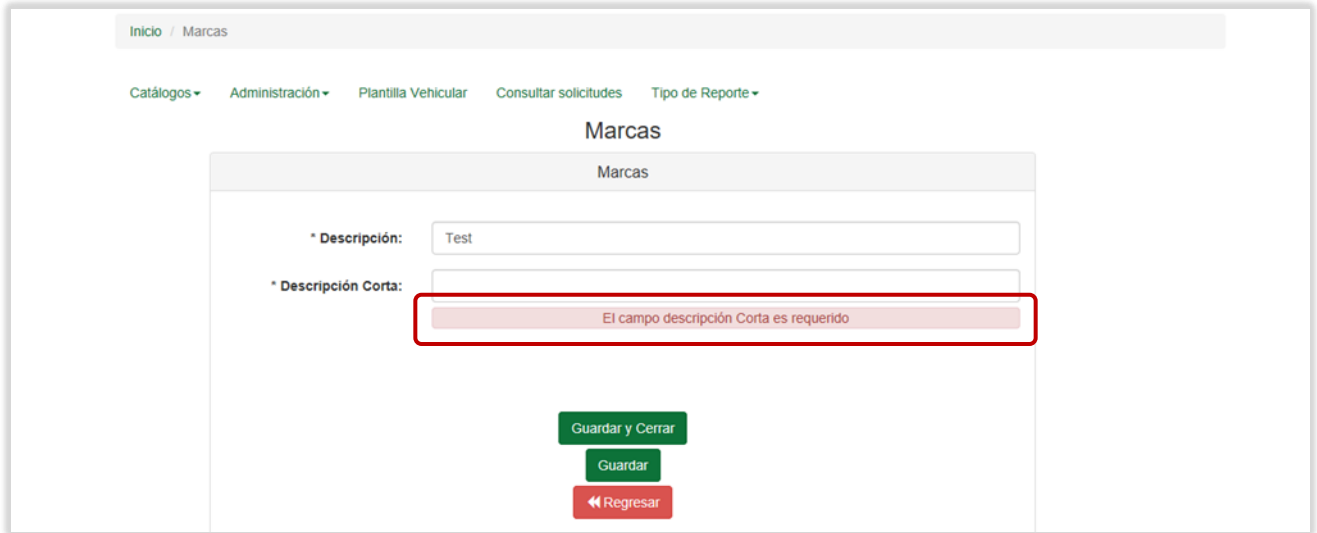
Inicio / Marcas

Catálogos ▾ Administración ▾ Plantilla Vehicular Consultar solicitudes Tipo de Reporte ▾

Marcas

Marcas

* Descripción: Test

* Descripción Corta:

El campo descripción Corta es requerido

Guardar y Cerrar

Guardar

Regresar